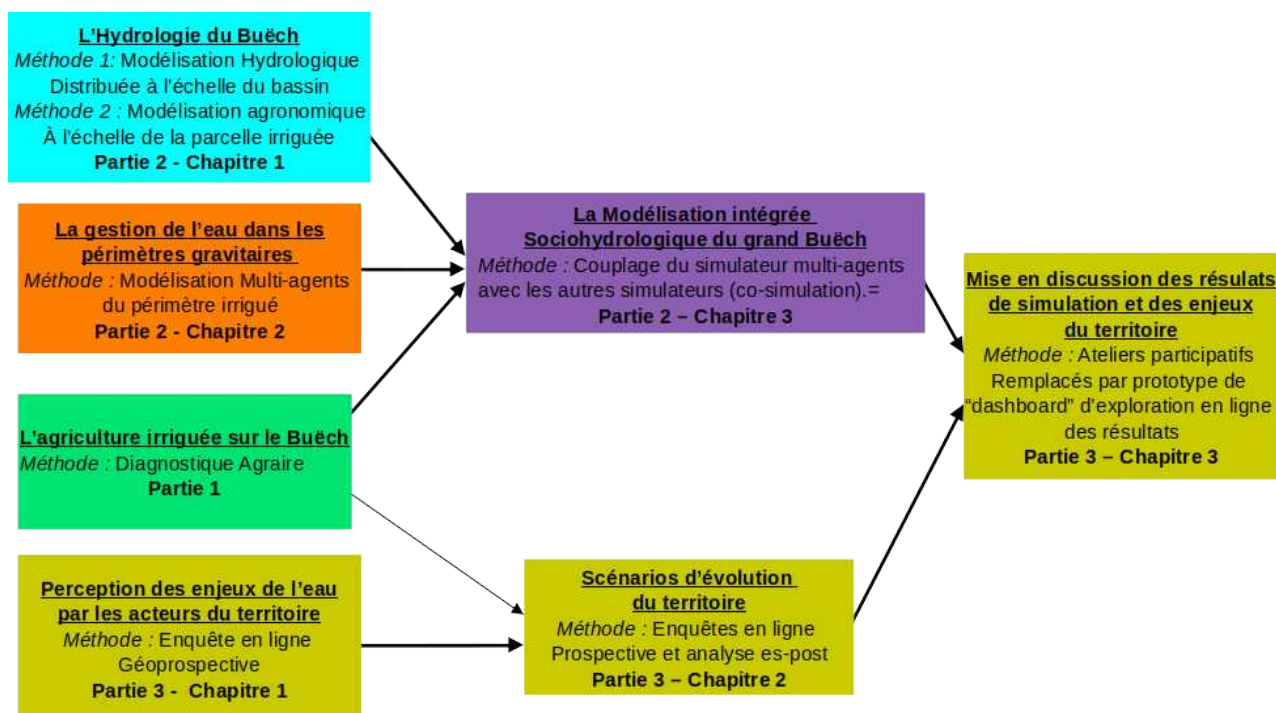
L'Hydrologie du Buëch
Méthode 1: Modélisation Hydrologique Distribuée à l'échelle du bassin
Méthode 2 : Modélisation agronomique À l'échelle de la parcelle irriguée
Partie 2 - Chapitre 1

La gestion de l'eau dans les périmètres gravitaires
Méthode : Modélisation Multi-agents du périmètre irrigué
Partie 2 - Chapitre 2

L'agriculture irriguée sur le Buëch
Méthode : Diagnostique Agraire
Partie 1

Perception des enjeux de l'eau par les acteurs du territoire
Méthode : Enquête en ligne Géoprospective
Partie 3 - Chapitre 1

La Modélisation intégrée Sociohydrologique du grand Buëch
Méthode : Couplage du simulateur multi-agents avec les autres simulateurs (co-simulation).=
Partie 2 – Chapitre 3

Scénarios d'évolution du territoire
Méthode : Enquêtes en ligne Prospective et analyse es-post
Partie 3 – Chapitre 2

Mise en discussion des résulats de simulation et des enjeux du territoire
Méthode : Ateliers participatifs Remplacés par prototype de "dashboard" d'exploration en ligne des résultats
Partie 3 – Chapitre 3